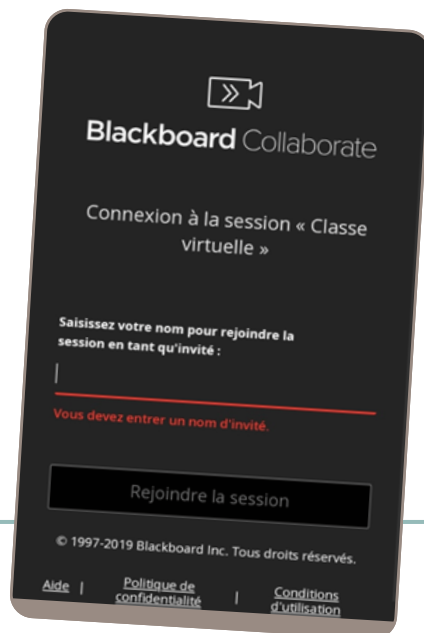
Blackboard Collaborate

Connexion à la session « Classe virtuelle »

Saisissez votre nom pour rejoindre la session en tant qu'invité :

Vous devez entrer un nom d'invité.

Rejoindre la session

© 1997-2019 Blackboard Inc. Tous droits réservés.

Aide | Politique de confidentialité | Conditions d'utilisation